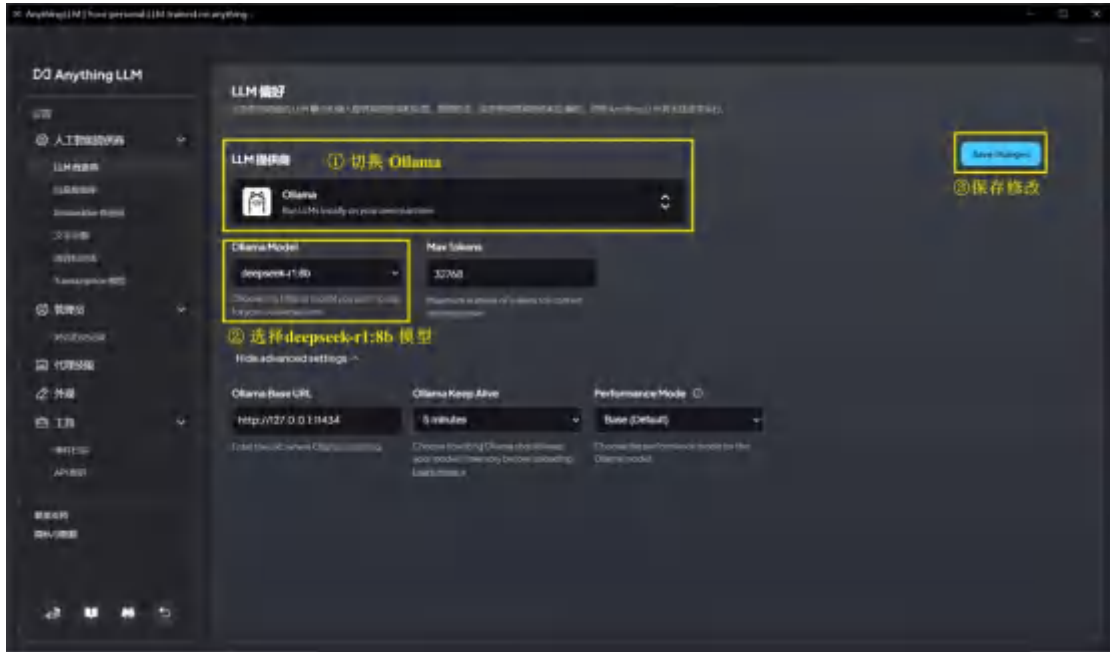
AnythingLLM | Your personal LLM trained on anything

AnythingLLM

设置

人工智能提供商

LLM 首选项

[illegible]

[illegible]

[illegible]

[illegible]

Transcription 模型

管理员

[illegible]

代理技能

外观

工具

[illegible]

API 密钥

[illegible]

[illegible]

LLM 偏好

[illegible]

LLM 提供商

① 切换 Ollama

Ollama

Run LLMs locally on your own machine.

Save changes

③保存修改

Ollama Model

deepseek-r1:8b

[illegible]

Max Tokens

32768

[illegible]

② 选择deepseek-r1:8b 模型

Hide advanced settings ^

Ollama Base URL

http://127.0.0.1:11434

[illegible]

Ollama Keep Alive

5 minutes

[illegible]

Performance Mode

Base (Default)

Choose the performance mode for the Ollama model.